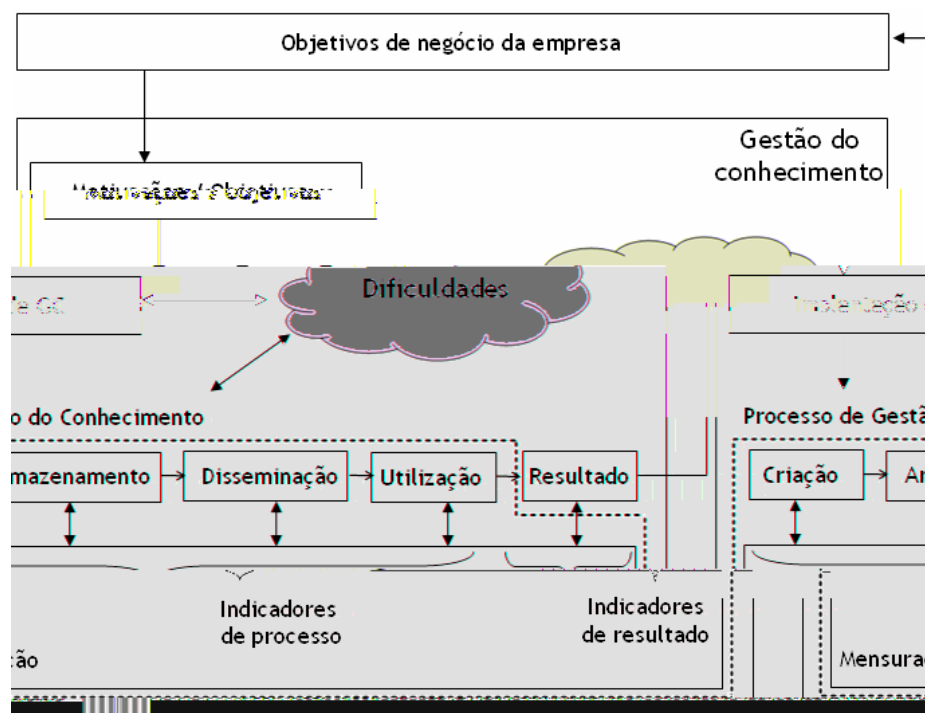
Objetivos de negócio da empresa

Gestão do conhecimento

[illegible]

de GC

Dificuldades

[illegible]

o do Conhecimento

mazenamento

Disseminação

Utilização

Resultado

Indicadores de processo

Indicadores de resultado

ção

Processo de Gestã

Criação

Ar

Mensura